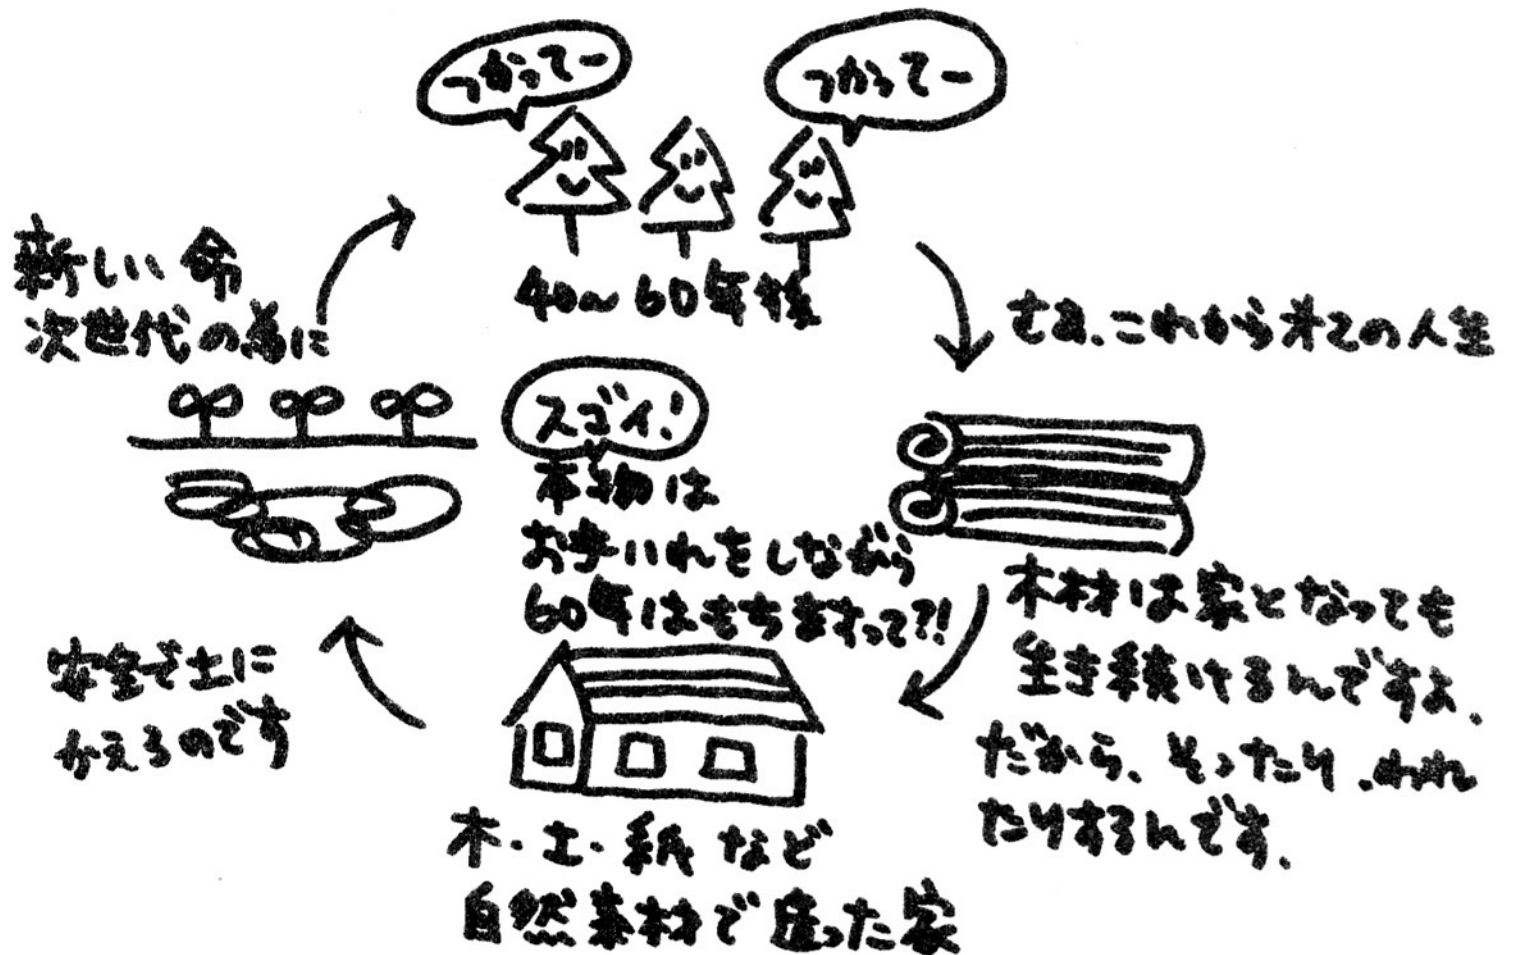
つかってー

つかってー

40～60年後

さあ、これから木その人生

新しい命
次世代の為に

スゴイ!
本物は
お手いれをしながら
60年はもちますって?!

木材は家となっても
生き続けるんですよ。
だから、そったり、われ
たりするんです。

安全で土に
かえるのです

木・土・紙 など
自然素材で作った家